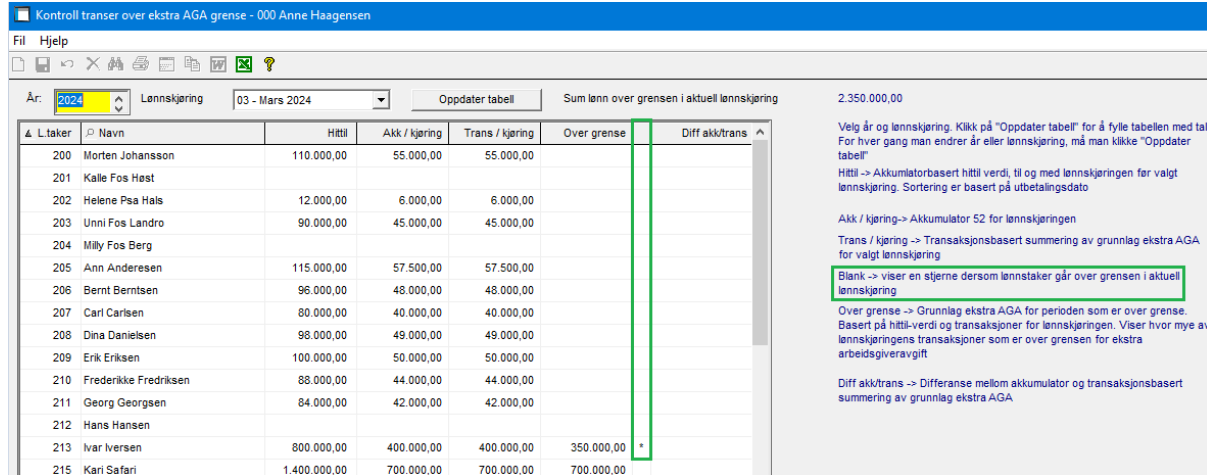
Kontroll transer over ekstra AGA grense - 000 Anne Haagensen

Fil Hjelp

År: 2024 Lønnskjøring 03 - Mars 2024 Oppdater tabell Sum lønn over grensen i aktuell lønnskjøring 2.350.000,00

| L.taker | Navn | Hittil | Akk / kjøring | Trans / kjøring | Over grense | | Diff akk/trans |
|---|---|---|---|---|---|---|---|
| 200 | Morten Johansson | 110.000,00 | 55.000,00 | 55.000,00 | | | |
| 201 | Kalle Fos Høst | | | | | | |
| 202 | Helene Psa Hals | 12.000,00 | 6.000,00 | 6.000,00 | | | |
| 203 | Unni Fos Landro | 90.000,00 | 45.000,00 | 45.000,00 | | | |
| 204 | Milly Fos Berg | | | | | | |
| 205 | Ann Anderesen | 115.000,00 | 57.500,00 | 57.500,00 | | | |
| 206 | Bernt Berntsen | 96.000,00 | 48.000,00 | 48.000,00 | | | |
| 207 | Carl Carlsen | 80.000,00 | 40.000,00 | 40.000,00 | | | |
| 208 | Dina Danielsen | 98.000,00 | 49.000,00 | 49.000,00 | | | |
| 209 | Erik Eriksen | 100.000,00 | 50.000,00 | 50.000,00 | | | |
| 210 | Frederikke Fredriksen | 88.000,00 | 44.000,00 | 44.000,00 | | | |
| 211 | Georg Georgsen | 84.000,00 | 42.000,00 | 42.000,00 | | | |
| 212 | Hans Hansen | | | | | | |
| 213 | Ivar Iversen | 800.000,00 | 400.000,00 | 400.000,00 | 350.000,00 | * | |
| 215 | Kari Safari | 1.400.000,00 | 700.000,00 | 700.000,00 | 700.000,00 | | |

Velg år og lønnskjøring. Klikk på "Oppdater tabell" for å fylle tabellen med tal For hver gang man endrer år eller lønnskjøring, må man klikke "Oppdater tabell"

Hittil -> Akkumlatorbasert hittil verdi, til og med lønnskjøringen før valgt lønnskjøring. Sortering er basert på utbetalingsdato

Akk / kjøring-> Akkumulator 52 for lønnskjøringen

Trans / kjøring -> Transaksjonsbasert summering av grunnlag ekstra AGA for valgt lønnskjøring

Blank -> viser en stjerne dersom lønnstaker går over grensen i aktuell lønnskjøring

Over grense -> Grunnlag ekstra AGA for perioden som er over grense. Basert på hittil-verdi og transaksjoner for lønnskjøringen. Viser hvor mye av lønnskjøringens transaksjoner som er over grensen for ekstra arbeidsgiveravgift

Diff akk/trans -> Differanse mellom akkumulator og transaksjonsbasert summering av grunnlag ekstra AGA